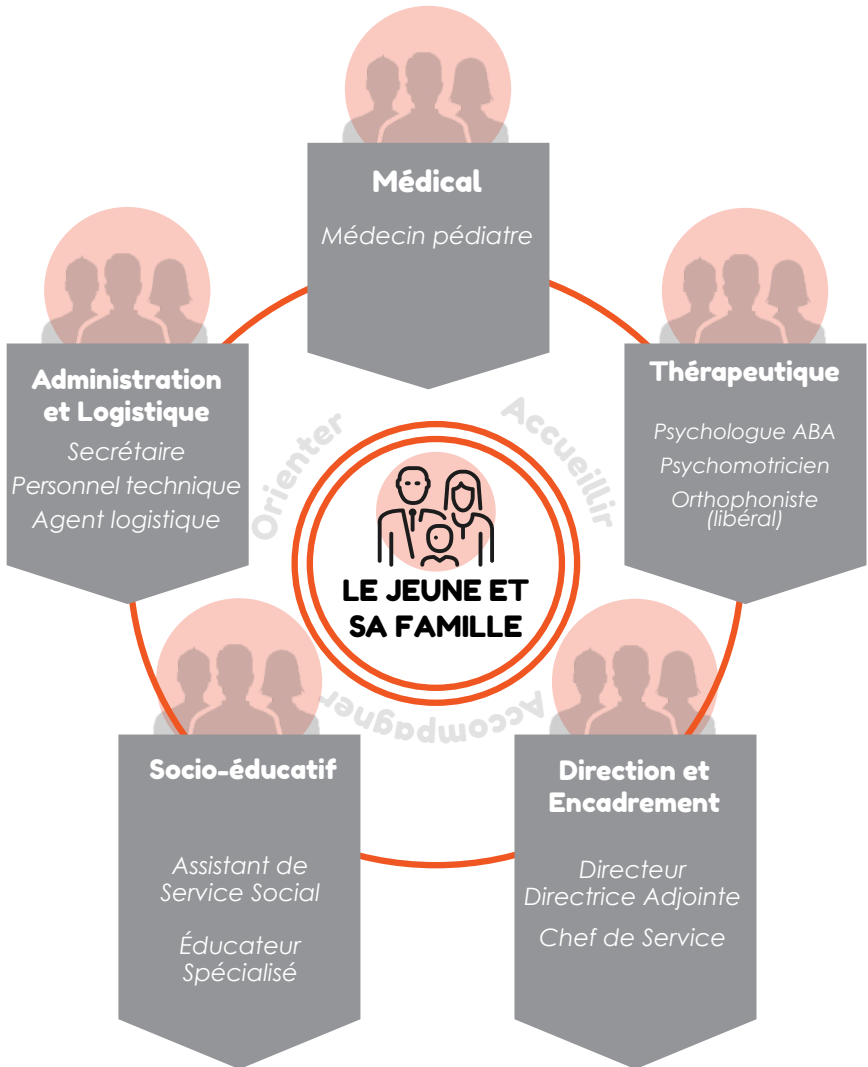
Médical

Médecin pédiatre

Administration et Logistique

Secrétaire
Personnel technique
Agent logistique

Thérapeutique

Psychologue ABA
Psychomotricien
Orthophoniste (libéral)

Orienter

Accueillir

LE JEUNE ET SA FAMILLE

Accompagner

Socio-éducatif

Assistant de Service Social

Éducateur Spécialisé

Direction et Encadrement

Directeur
Directrice Adjointe

Chef de Service